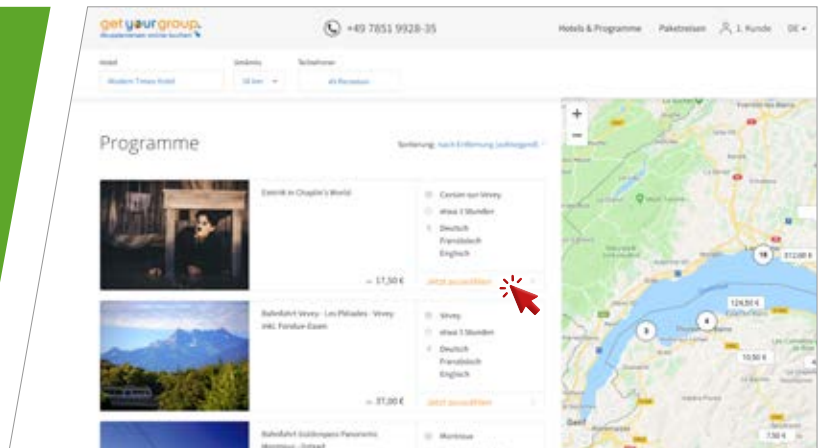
get your group.
Gruppenreisen online buchen

+49 7851 9928-35

Hotels & Programme   Paketreisen   1. Kunde   DE

Hotel
Modern Times Hotel

Umkreis
50 km

Teilnehmer
45 Personen

Programme

Sortierung: nach Entfernung (aufsteigend)

Eintritt in Chaplin's World

Corsier-sur-Vevey
etwa 3 Stunden
Deutsch
Französisch
Englisch

— 17,50 €

Jetzt auswählen

Bahnfahrt Vevey - Les Pléiades - Vevey inkl. Fondue-Essen

Vevey
etwa 5 Stunden
Deutsch
Französisch
Englisch

— 37,00 €

Jetzt auswählen

Bahnfahrt GoldenPass Panoramic Montreux - Gstaad

Montreux

+
−

18
312,00 €
124,50 €
3
4
10,50 €
7,50 €
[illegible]